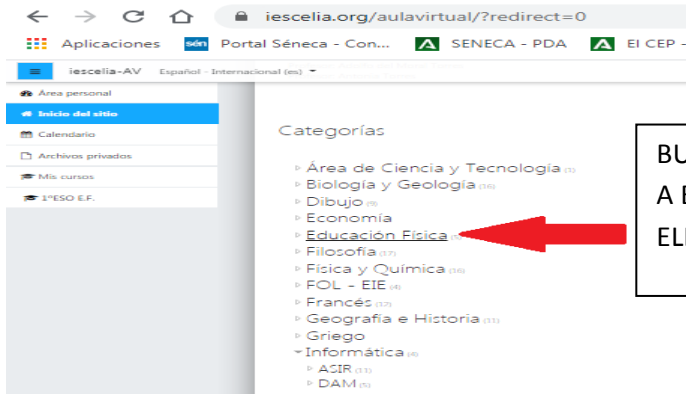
iescelia.org/aulavirtual/?redirect=0

Aplicaciones
Portal Séneca - Con...
SENECA - PDA
El CEP -

iescelia-AV
Español - Internacional (es)

Área personal
Inicio del sitio
Calendario
Archivos privados
Mis cursos
1ºESO E.F.

Categorías

Área de Ciencia y Tecnología (3)
Biología y Geología (16)
Dibujo (9)
Economía
Educación Física (6)
Filosofía (17)
Física y Química (16)
FOL - EIE (4)
Francés (12)
Geografía e Historia (31)
Griego
Informática (4)
ASIR (11)
DAM (5)

BU
A E
ELI